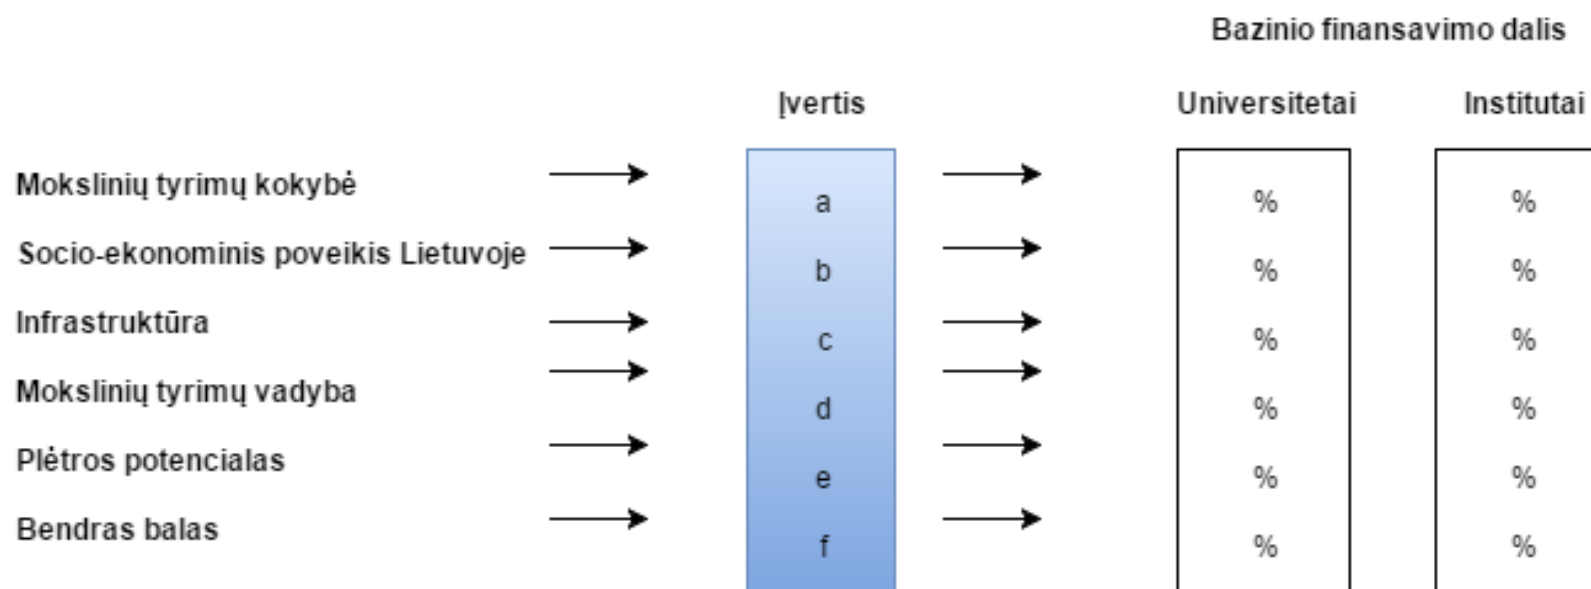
Bazinio finansavimo dalis

Įvertis

Universitetai

Institutai

Mokslinių tyrimų kokybė

Socio-ekonominis poveikis Lietuvoje

Infrastruktūra

Mokslinių tyrimų vadyba

Plėtros potencialas

Bendras balas

a
b
c
d
e
f

%
%
%
%
%
%

%
%
%
%
%
%